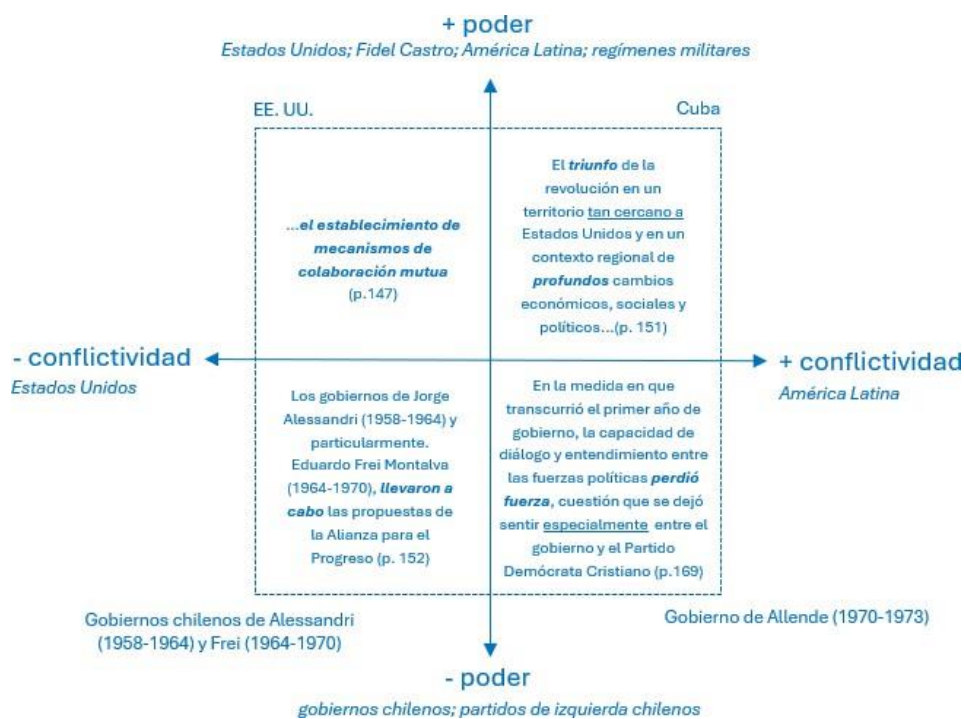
+ poder
Estados Unidos; Fidel Castro; América Latina; regímenes militares

EE. UU.

Cuba

...el establecimiento de mecanismos de colaboración mutua (p.147)

El triunfo de la revolución en un territorio tan cercano a Estados Unidos y en un contexto regional de profundos cambios económicos, sociales y políticos...(p. 151)

- conflictividad
Estados Unidos

+ conflictividad
América Latina

Los gobiernos de Jorge Alessandri (1958-1964) y particularmente. Eduardo Frei Montalva (1964-1970), llevaron a cabo las propuestas de la Alianza para el Progreso (p. 152)

En la medida en que transcurrió el primer año de gobierno, la capacidad de diálogo y entendimiento entre las fuerzas políticas perdió fuerza, cuestión que se dejó sentir especialmente entre el gobierno y el Partido Demócrata Cristiano (p.169)

Gobiernos chilenos de Alessandri (1958-1964) y Frei (1964-1970)

Gobierno de Allende (1970-1973)

- poder
gobiernos chilenos; partidos de izquierda chilenos